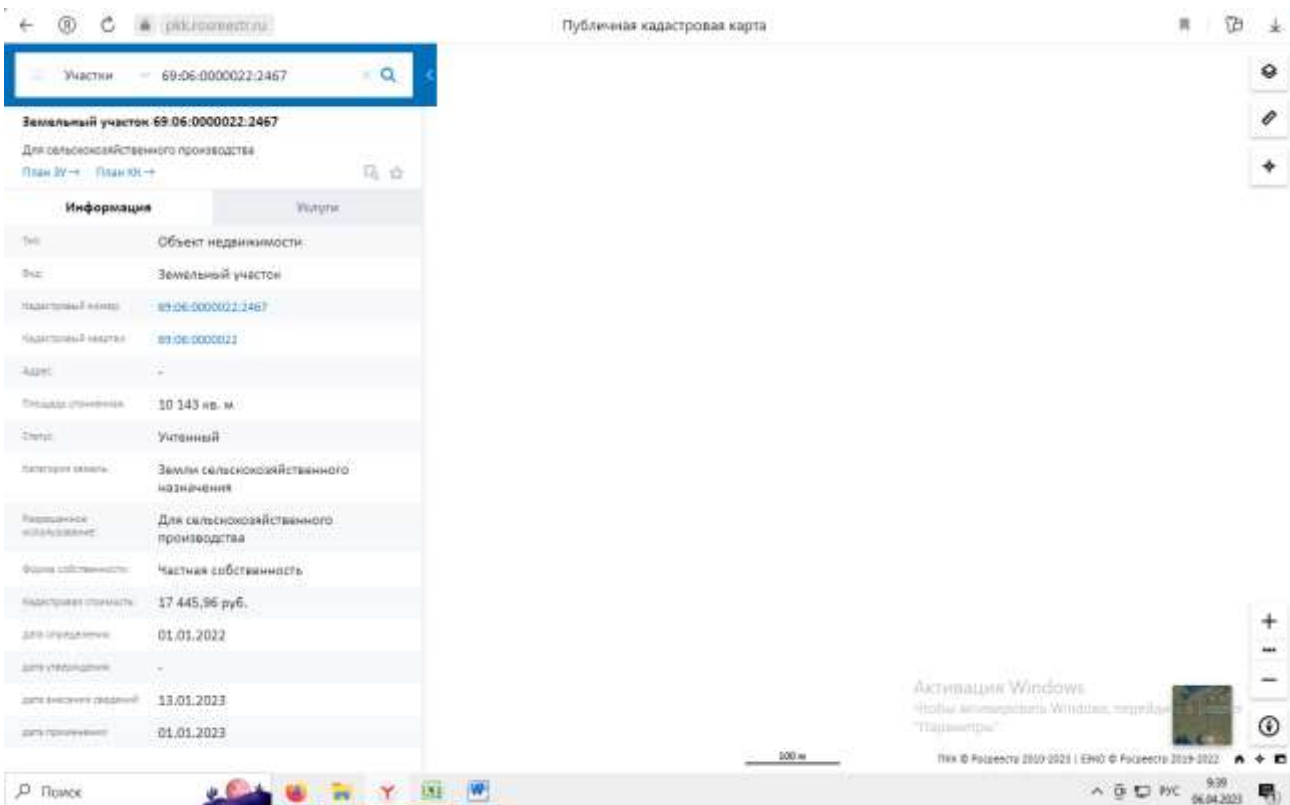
pkk.rosreestr.ru

Публичная кадастровая карта

Участки 69:06:0000022:2467

Земельный участок 69:06:0000022:2467

Для сельскохозяйственного производства

План ЗУ → План КК →

Информация | Услуги

| | |
|---|---|
| Тип: | Объект недвижимости |
| Вид: | Земельный участок |
| Кадастровый номер: | 69:06:0000022:2467 |
| Кадастровый квартал: | 69:06:0000022 |
| Адрес: | - |
| Площадь уточненная: | 10 143 кв. м |
| Статус: | Учтенный |
| Категория земель: | Земли сельскохозяйственного назначения |
| Разрешенное использование: | Для сельскохозяйственного производства |
| Форма собственности: | Частная собственность |
| Кадастровая стоимость: | 17 445,96 руб. |
| дата определения: | 01.01.2022 |
| дата утверждения: | - |
| дата внесения сведений: | 13.01.2023 |
| дата применения: | 01.01.2023 |

Активация Windows
Чтобы активировать Windows, перейдите в раздел "Параметры".

100 м

ПКК © Росреестр 2010-2023 | ЕЭКО © Росреестр 2019-2022

Поиск

РУС 9:39 06.04.2023